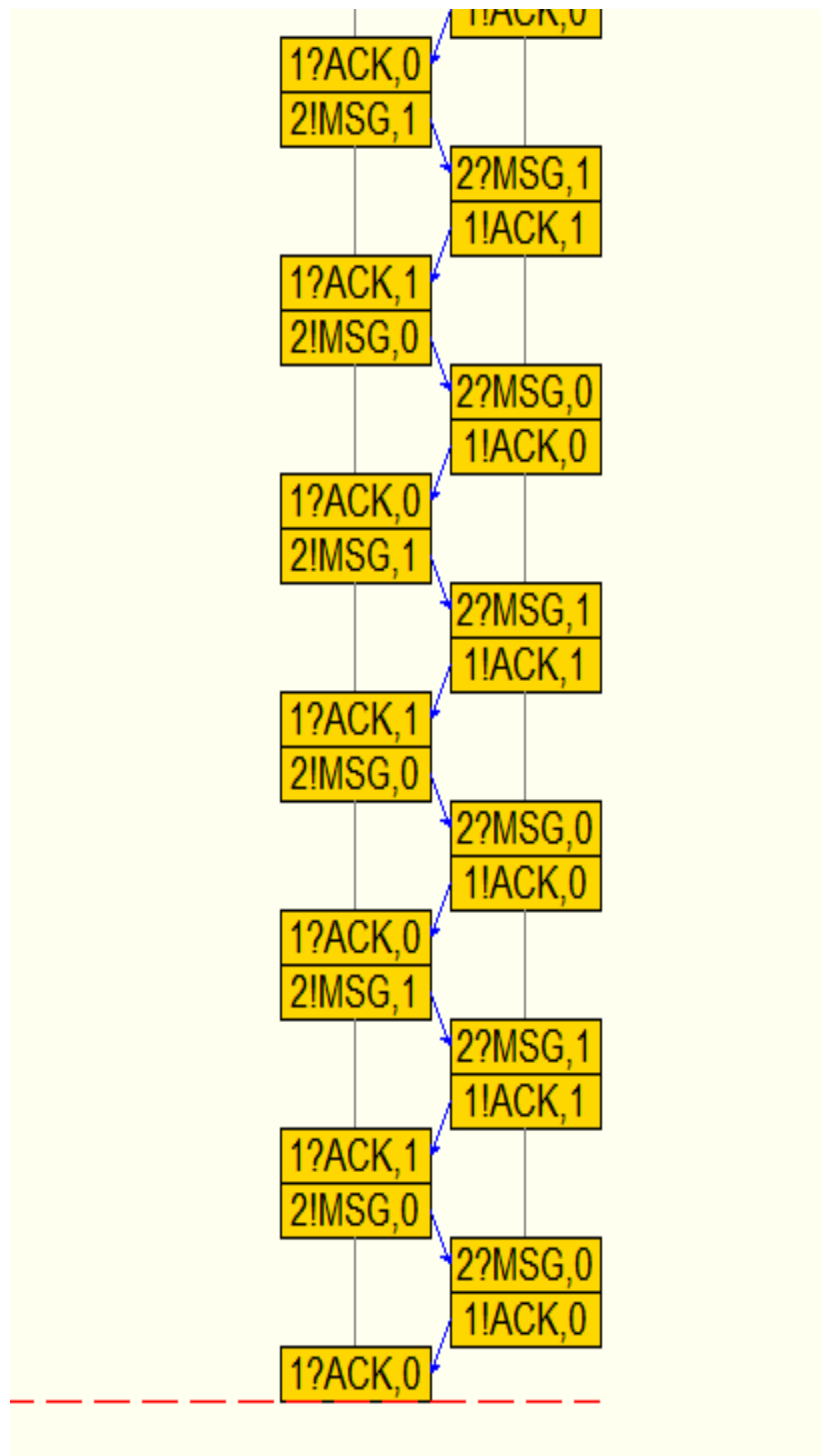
1!ACK,0
1?ACK,0
2!MSG,1
2?MSG,1
1!ACK,1
1?ACK,1
2!MSG,0
2?MSG,0
1!ACK,0
1?ACK,0
2!MSG,1
2?MSG,1
1!ACK,1
1?ACK,1
2!MSG,0
2?MSG,0
1!ACK,0
1?ACK,0
2!MSG,1
2?MSG,1
1!ACK,1
1?ACK,1
2!MSG,0
2?MSG,0
1!ACK,0
1?ACK,0